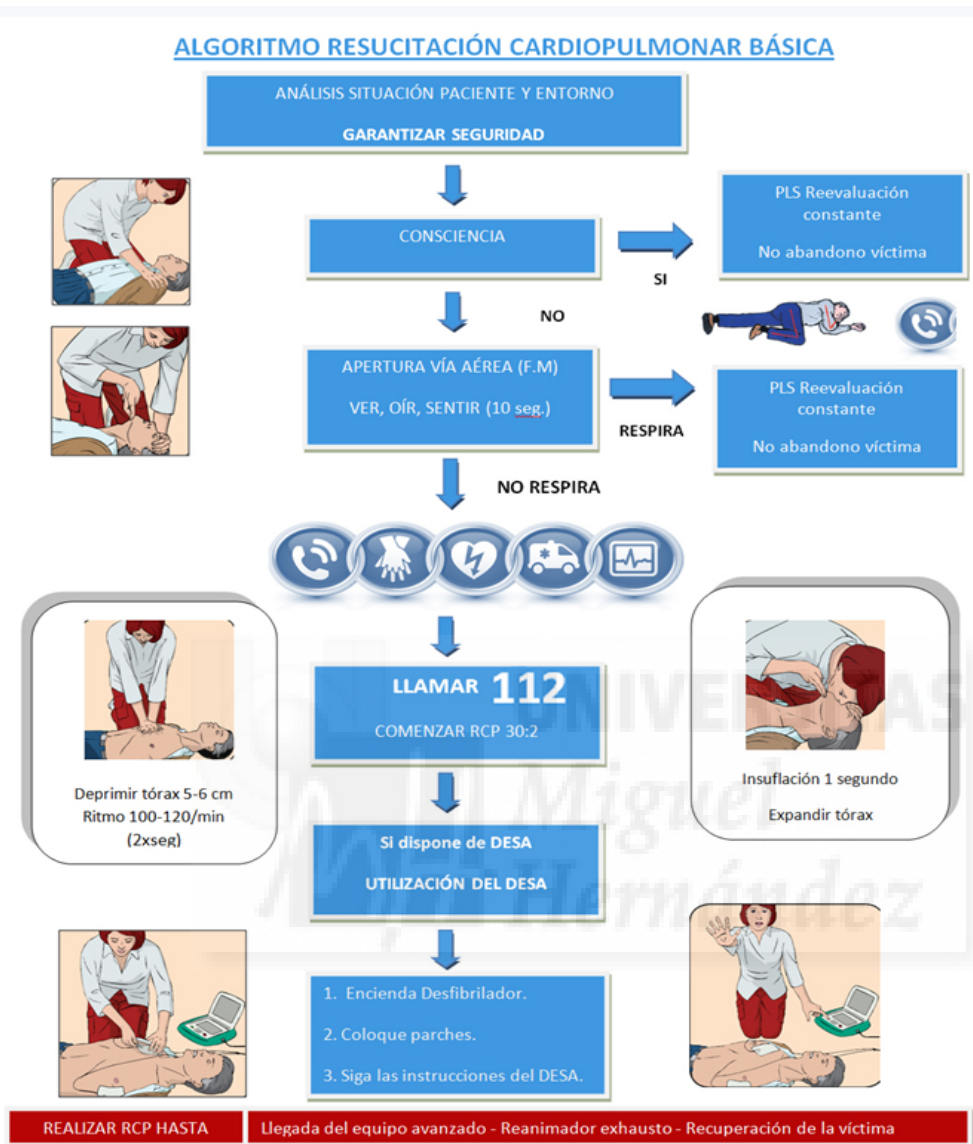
ALGORITMO RESUCITACIÓN CARDIOPULMONAR BÁSICA

ANÁLISIS SITUACIÓN PACIENTE Y ENTORNO

GARANTIZAR SEGURIDAD

CONSCIENCIA

SI

PLS Reevaluación constante

No abandono víctima

NO

APERTURA VÍA AÉREA (F.M)

VER, OÍR, SENTIR (10 seg.)

RESPIRA

PLS Reevaluación constante

No abandono víctima

NO RESPIRA

LLAMAR 112

COMENZAR RCP 30:2

Deprimir tórax 5-6 cm
Ritmo 100-120/min
(2xseg)

Insuflación 1 segundo

Expandir tórax

Si dispone de DESA

UTILIZACIÓN DEL DESA

1. Encienda Desfibrilador.

2. Coloque parches.

3. Siga las instrucciones del DESA.

UNIVERSITAS Miguel Hernández

REALIZAR RCP HASTA

Llegada del equipo avanzado - Reanimador exhausto - Recuperación de la víctima